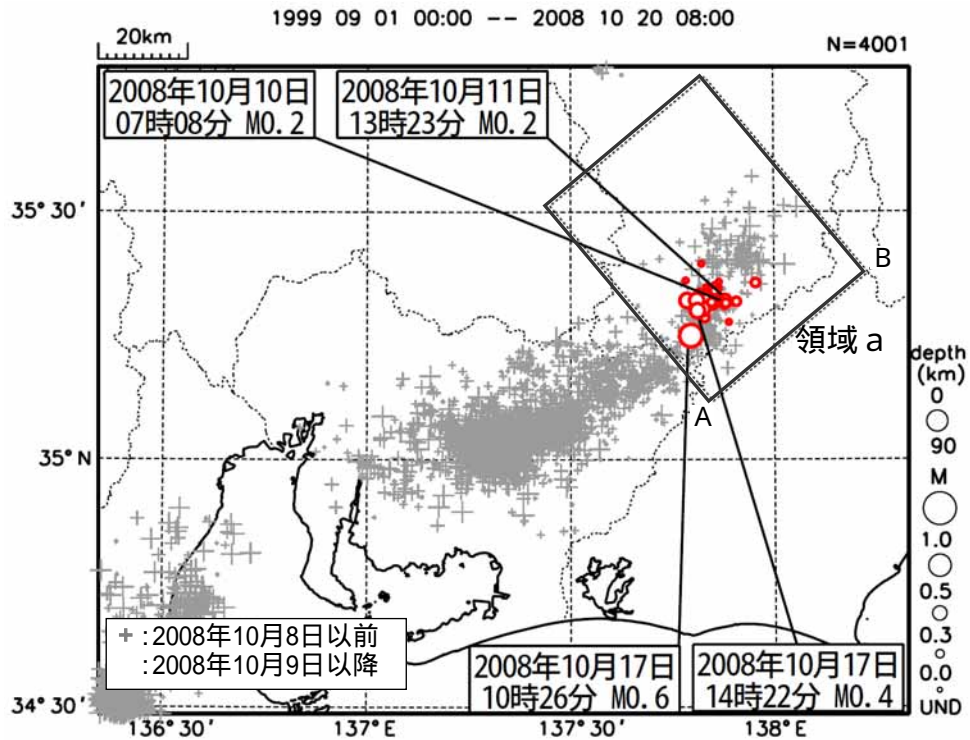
1999 09 01 00:00 -- 2008 10 20 08:00

20km

N=4001

2008年10月10日
07時08分 M0.2

2008年10月11日
13時23分 M0.2

35° 30′

B

領域 a

A

35° N

depth
(km)
0

90

M

1.0

0.5

0.3

0.0

UND

+ :2008年10月8日以前
:2008年10月9日以降

2008年10月17日
10時26分 M0.6

2008年10月17日
14時22分 M0.4

34° 30′

136° 30′

137° E

137° 30′

138° E